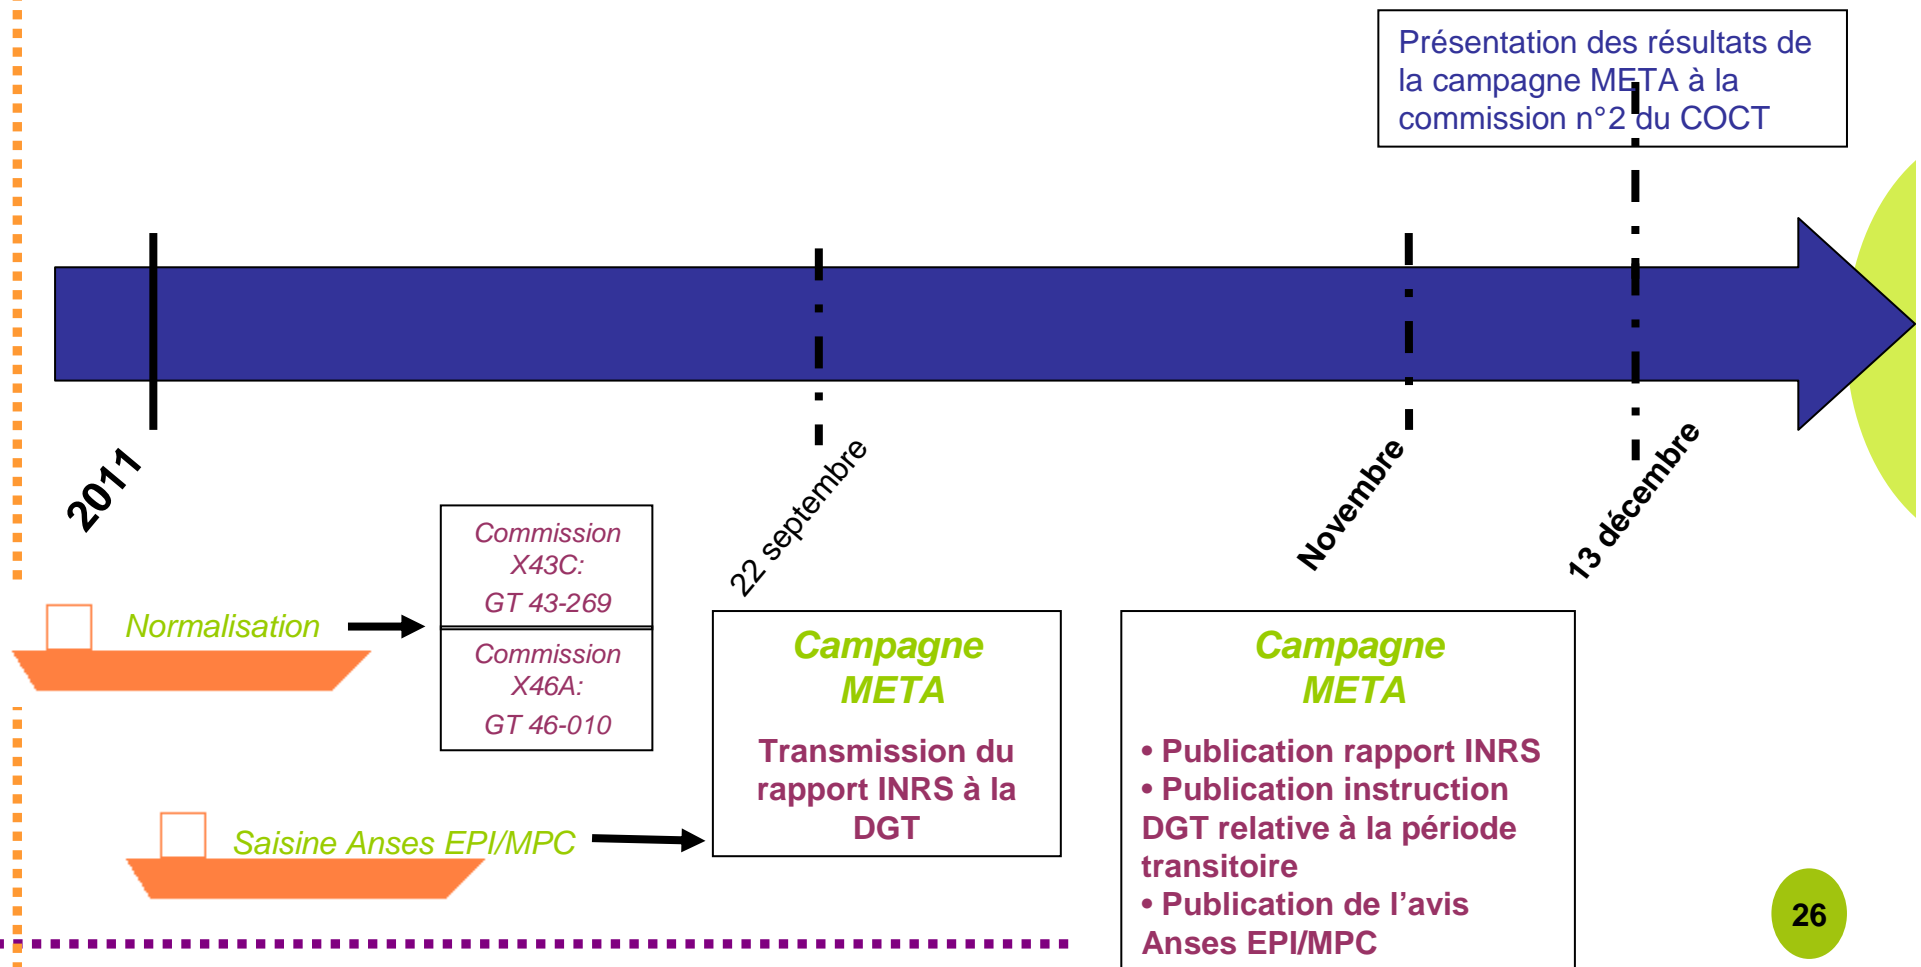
Présentation des résultats de la campagne META à la commission n°2 du COCT

2011

22 septembre

Novembre

13 décembre

Normalisation

Commission X43C: GT 43-269

Commission X46A: GT 46-010

Saisine Anses EPI/MPC

Campagne META

Transmission du rapport INRS à la DGT

Campagne META

• Publication rapport INRS
• Publication instruction DGT relative à la période transitoire
• Publication de l'avis Anses EPI/MPC

26